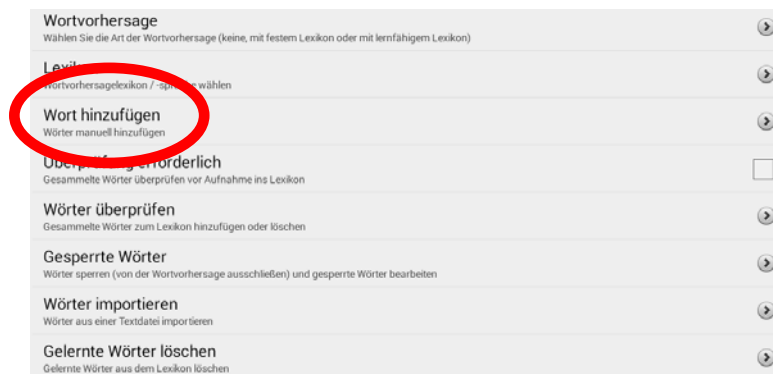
Wortvorhersage
Wählen Sie die Art der Wortvorhersage (keine, mit festem Lexikon oder mit lernfähigem Lexikon)

Lexi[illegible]
Wortvorhersagelexikon / -spr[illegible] wählen

Wort hinzufügen
Wörter manuell hinzufügen

Überprüf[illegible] erforderlich
Gesammelte Wörter überprüfen vor Aufnahme ins Lexikon

Wörter überprüfen
Gesammelte Wörter zum Lexikon hinzufügen oder löschen

Gesperrte Wörter
Wörter sperren (von der Wortvorhersage ausschließen) und gesperrte Wörter bearbeiten

Wörter importieren
Wörter aus einer Textdatei importieren

Gelernte Wörter löschen
Gelernte Wörter aus dem Lexikon löschen